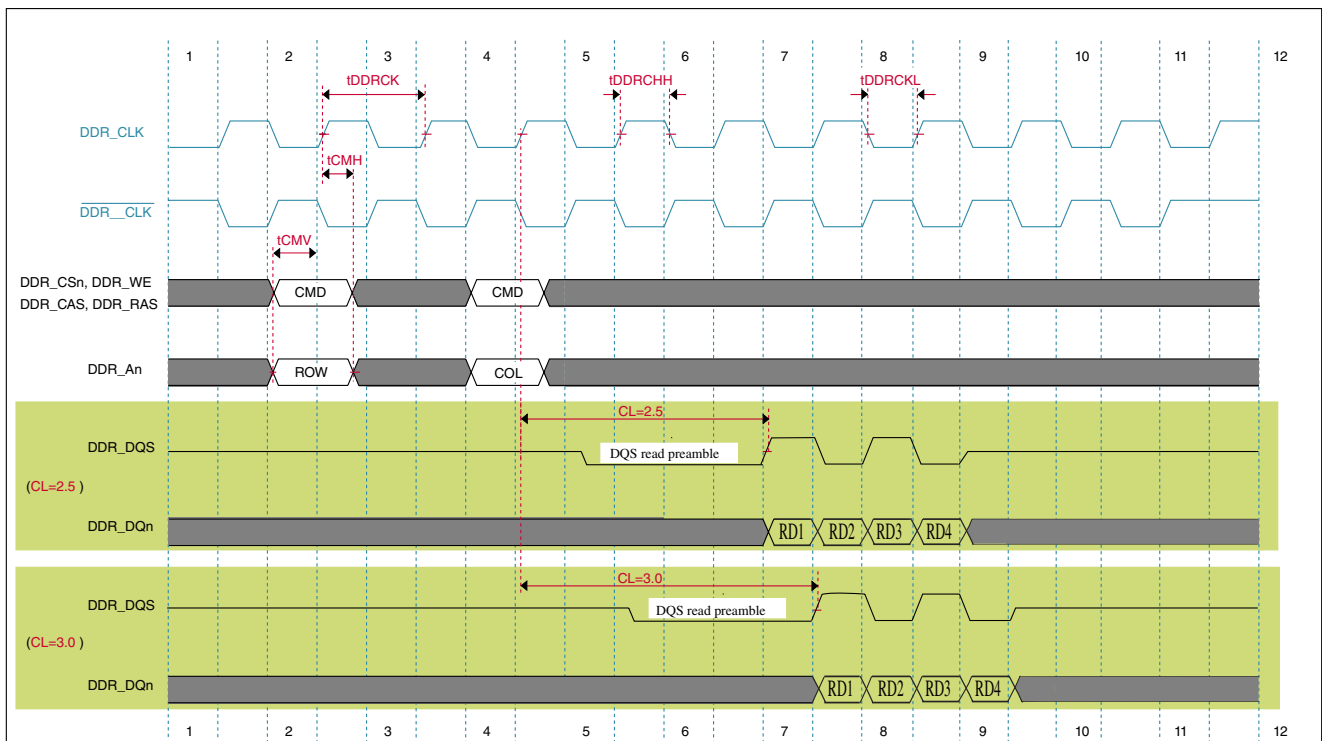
1 2 3 4 5 6 7 8 9 10 11 12

tDDRCK

tDDRCHH

tDDRCKL

DDR_CLK

tCMH

$\overline{\text{DDR\_\_CLK}}$

tCMV

DDR_CSn, DDR_WE
DDR_CAS, DDR_RAS

CMD

CMD

DDR_An

ROW

COL

CL=2.5

DDR_DQS

DQS read preamble

(CL=2.5 )

DDR_DQn

RD1 RD2 RD3 RD4

CL=3.0

DDR_DQS

DQS read preamble

(CL=3.0 )

DDR_DQn

RD1 RD2 RD3 RD4

1 2 3 4 5 6 7 8 9 10 11 12